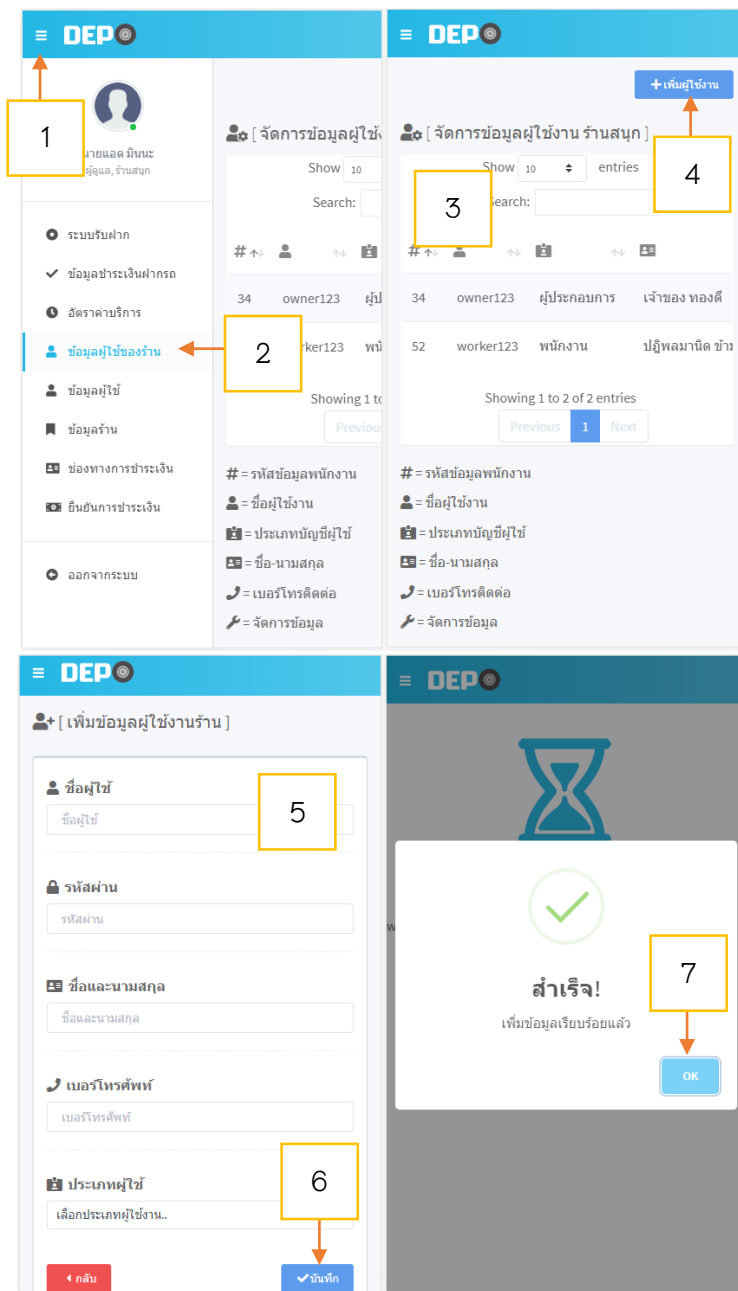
DEP

1

นายแอด มีนนะ
ผู้ดูแล, ร้านสนุก

ระบบรับฝาก
ข้อมูลชำระเงินฝากรถ
อัตราค่าบริการ
ข้อมูลผู้ใช้ของร้าน
ข้อมูลผู้ใช้
ข้อมูลร้าน
ช่องทางการชำระเงิน
ยืนยันการชำระเงิน
ออกจากระบบ

2

[ จัดการข้อมูลผู้ใช้

Show 10

Search:

#

34 owner123 ผู้ป

orker123 พนั

Showing 1 to

Previous

# = รหัสข้อมูลพนักงาน
= ชื่อผู้ใช้งาน
= ประเภทบัญชีผู้ใช้
= ชื่อ-นามสกุล
= เบอร์โทรติดต่อ
= จัดการข้อมูล

DEP

+ เพิ่มผู้ใช้งาน

4

[ จัดการข้อมูลผู้ใช้งาน ร้านสนุก ]

Show 10 entries

3

Search:

#

| 34 | owner123 | ผู้ประกอบการ | เจ้าของ ทองดี |
|---|---|---|---|
| 52 | worker123 | พนักงาน | ปฏิพลมานิต ข้าม |

Showing 1 to 2 of 2 entries

Previous 1 Next

# = รหัสข้อมูลพนักงาน
= ชื่อผู้ใช้งาน
= ประเภทบัญชีผู้ใช้
= ชื่อ-นามสกุล
= เบอร์โทรติดต่อ
= จัดการข้อมูล

DEP

[ เพิ่มข้อมูลผู้ใช้งานร้าน ]

ชื่อผู้ใช้
ชื่อผู้ใช้

5

รหัสผ่าน
รหัสผ่าน

ชื่อและนามสกุล
ชื่อและนามสกุล

เบอร์โทรศัพท์
เบอร์โทรศัพท์

ประเภทผู้ใช้

6

เลือกประเภทผู้ใช้งาน..

กลับ

บันทึก

DEP

สำเร็จ!

เพิ่มข้อมูลเรียบร้อยแล้ว

7

OK